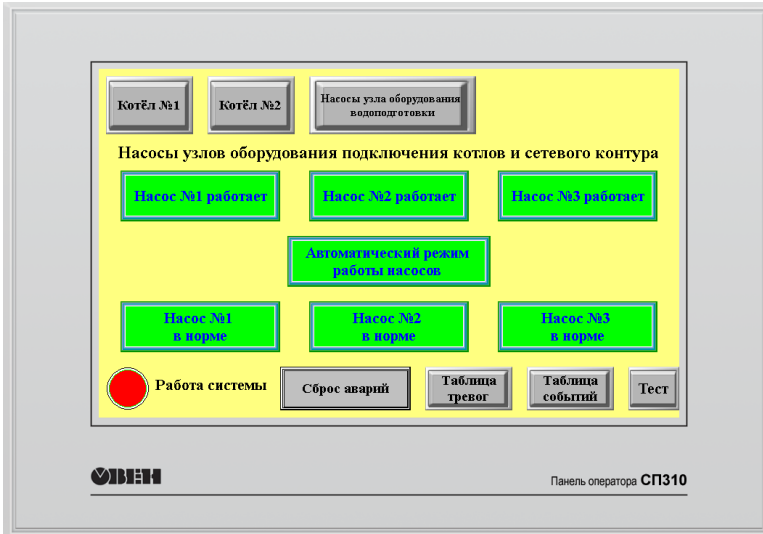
Котёл №1

Котёл №2

Насосы узла оборудования водоподготовки

Насосы узлов оборудования подключения котлов и сетевого контура

Насос №1 работает

Насос №2 работает

Насос №3 работает

Автоматический режим работы насосов

Насос №1 в норме

Насос №2 в норме

Насос №3 в норме

Работа системы

Сброс аварий

Таблица тревог

Таблица событий

Тест

ОВЕН

Панель оператора СП310